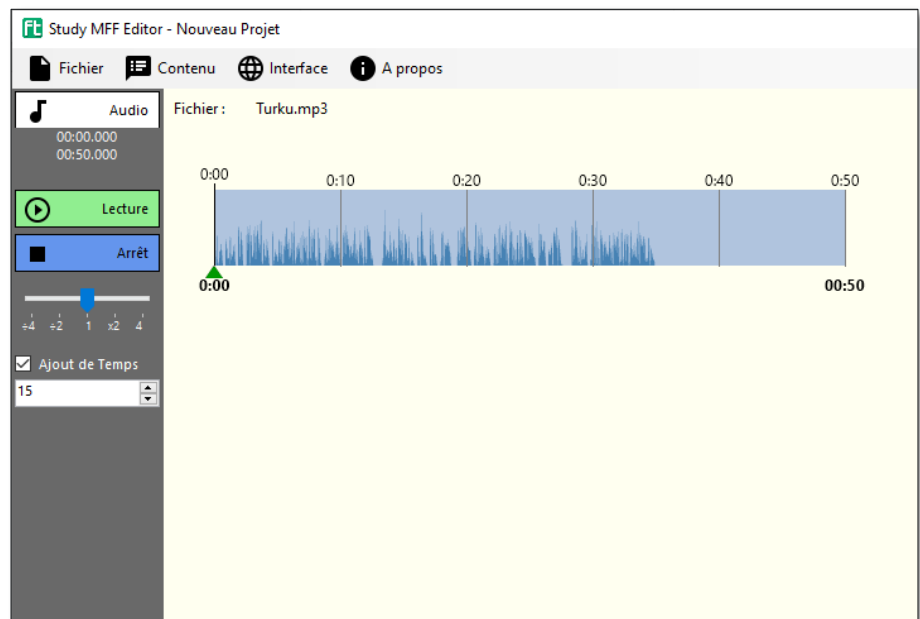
Study MFF Editor - Nouveau Projet

Fichier Contenu Interface A propos

Audio
00:00.000
00:50.000

Lecture

Arrêt

÷4 ÷2 1 x2 4

Ajout de Temps

15

Fichier : Turku.mp3

0:00 0:10 0:20 0:30 0:40 0:50

0:00

00:50